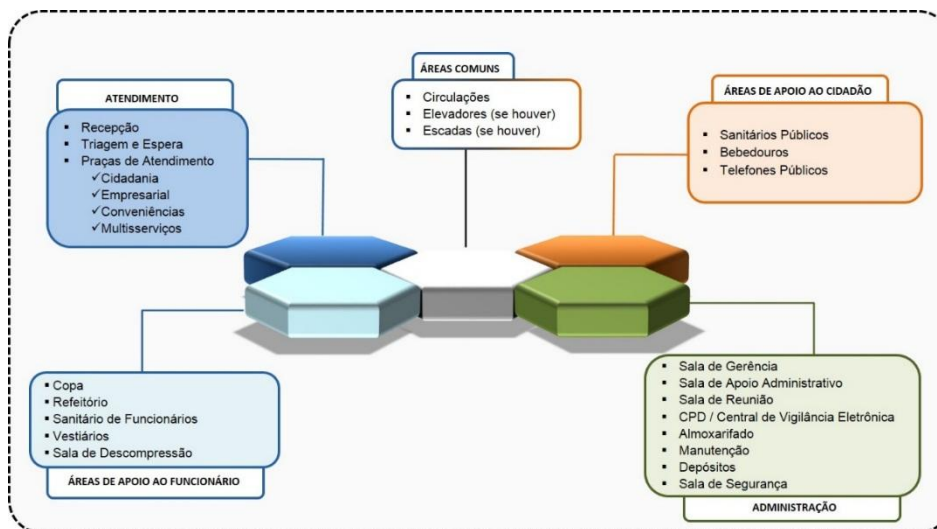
ATENDIMENTO

- Recepção
- Triagem e Espera
- Praças de Atendimento
  ✓Cidadania
  ✓Empresarial
  ✓Conveniências
  ✓Multisserviços

ÁREAS COMUNS

- Circulações
- Elevadores (se houver)
- Escadas (se houver)

ÁREAS DE APOIO AO CIDADÃO

- Sanitários Públicos
- Bebedouros
- Telefones Públicos

- Copa
- Refeitório
- Sanitário de Funcionários
- Vestiários
- Sala de Descompressão

ÁREAS DE APOIO AO FUNCIONÁRIO

- Sala de Gerência
- Sala de Apoio Administrativo
- Sala de Reunião
- CPD / Central de Vigilância Eletrônica
- Almoxarifado
- Manutenção
- Depósitos
- Sala de Segurança

ADMINISTRAÇÃO